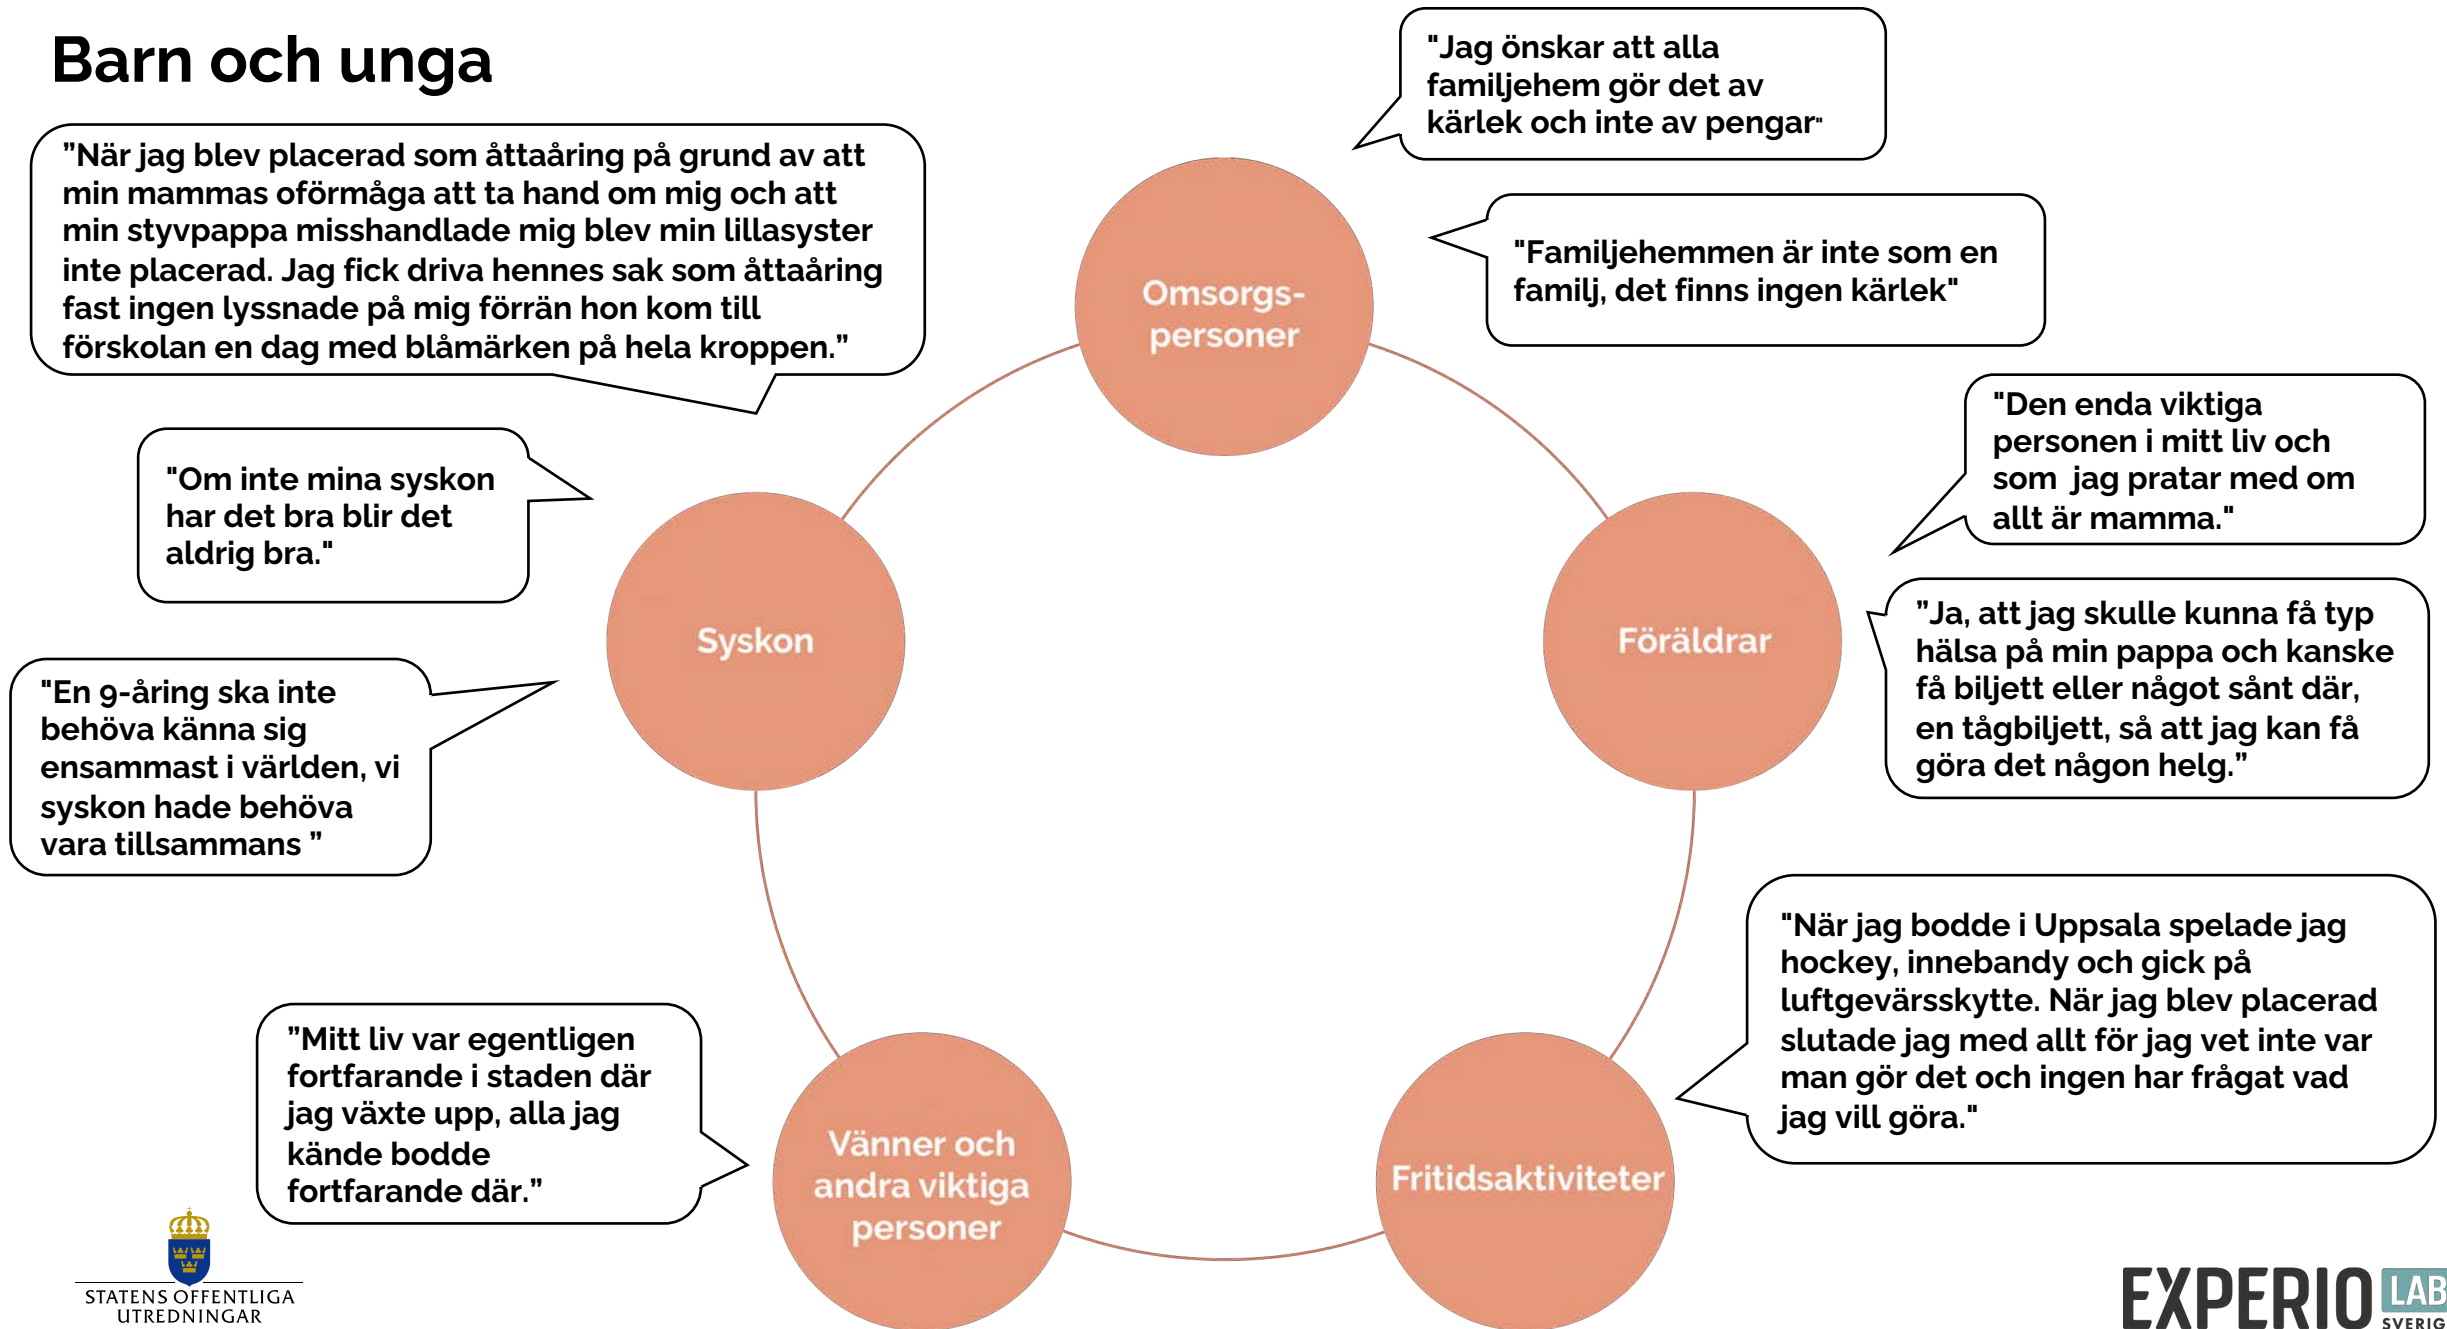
Barn och unga

"När jag blev placerad som åttaåring på grund av att min mammas oförmåga att ta hand om mig och att min styvpappa misshandlade mig blev min lillasyster inte placerad. Jag fick driva hennes sak som åttaåring fast ingen lyssnade på mig förrän hon kom till förskolan en dag med blåmärken på hela kroppen."

"Jag önskar att alla familjehem gör det av kärlek och inte av pengar"

"Familjehemmen är inte som en familj, det finns ingen kärlek"

Omsorgs-personer

"Den enda viktiga personen i mitt liv och som jag pratar med om allt är mamma."

"Om inte mina syskon har det bra blir det aldrig bra."

Syskon

Föräldrar

"Ja, att jag skulle kunna få typ hälsa på min pappa och kanske få biljett eller något sånt där, en tågbiljett, så att jag kan få göra det någon helg."

"En 9-åring ska inte behöva känna sig ensammast i världen, vi syskon hade behöva vara tillsammans "

"När jag bodde i Uppsala spelade jag hockey, innebandy och gick på luftgevärsskytte. När jag blev placerad slutade jag med allt för jag vet inte var man gör det och ingen har frågat vad jag vill göra."

"Mitt liv var egentligen fortfarande i staden där jag växte upp, alla jag kände bodde fortfarande där."

Vänner och andra viktiga personer

Fritidsaktiviteter

STATENS OFFENTLIGA UTREDNINGAR

EXPERIO LAB SVERIG